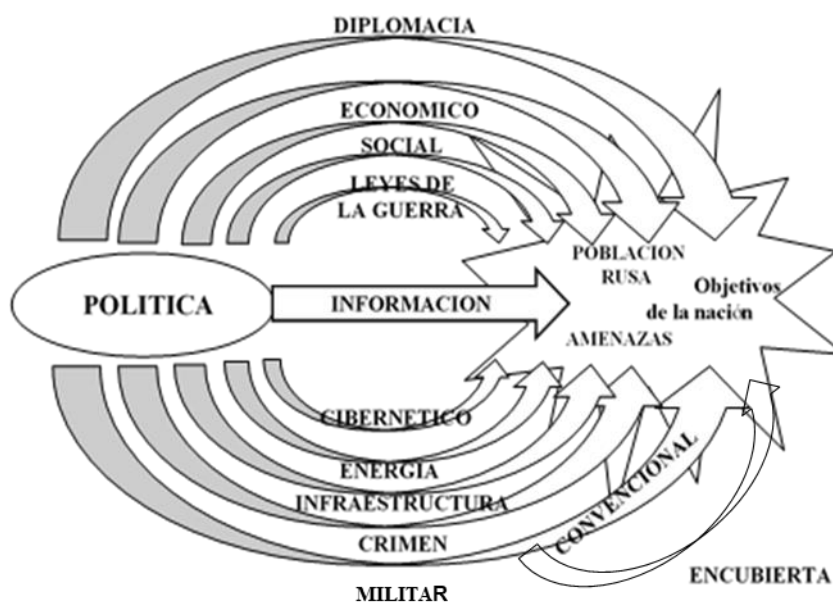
DIPLOMACIA

ECONOMICO

SOCIAL

LEYES DE LA GUERRA

POBLACION RUSA

Objetivos de la nación

POLITICA

INFORMACION

AMENAZAS

CIBERNETICO

ENERGIA

INFRAESTRUCTURA

CRIMEN

CONVENCIONAL

ENCUBIERTA

MILITAR